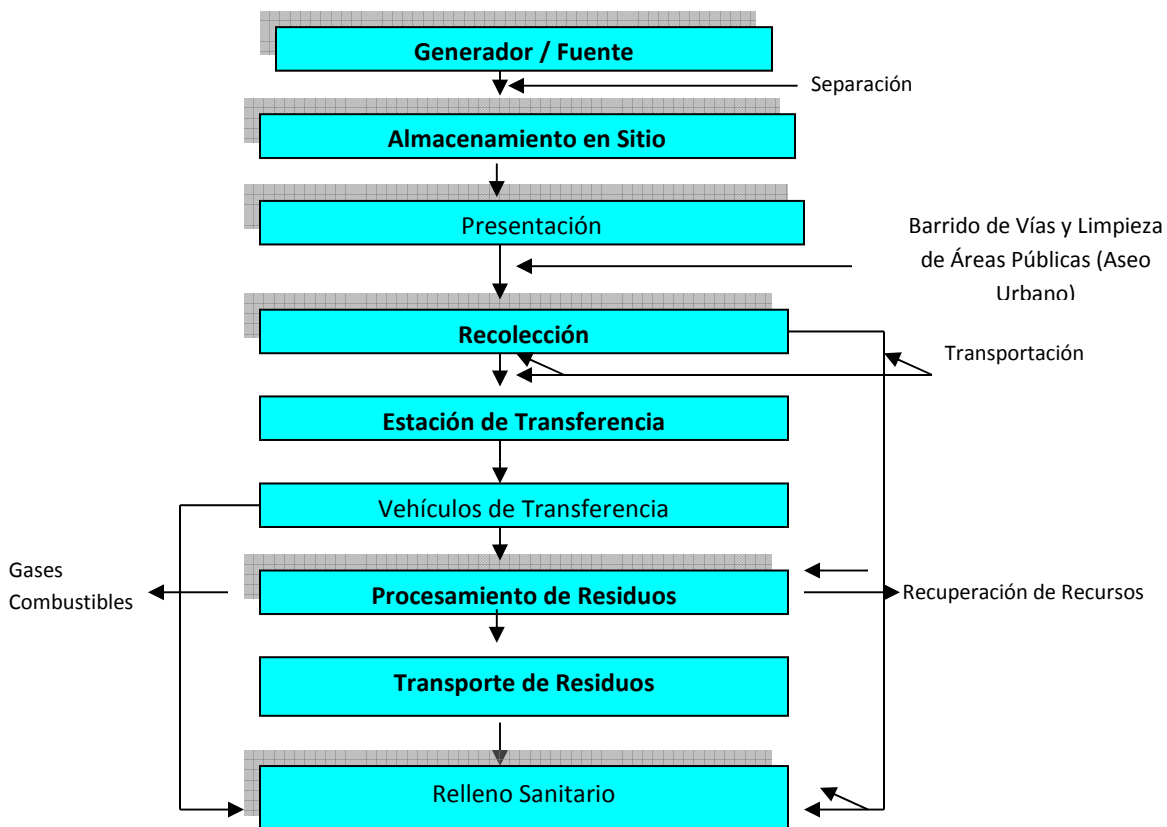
Generador / Fuente

Separación

Almacenamiento en Sitio

Presentación

Barrido de Vías y Limpieza de Áreas Públicas (Aseo Urbano)

Recolección

Transportación

Estación de Transferencia

Vehículos de Transferencia

Gases Combustibles

Procesamiento de Residuos

Recuperación de Recursos

Transporte de Residuos

Relleno Sanitario